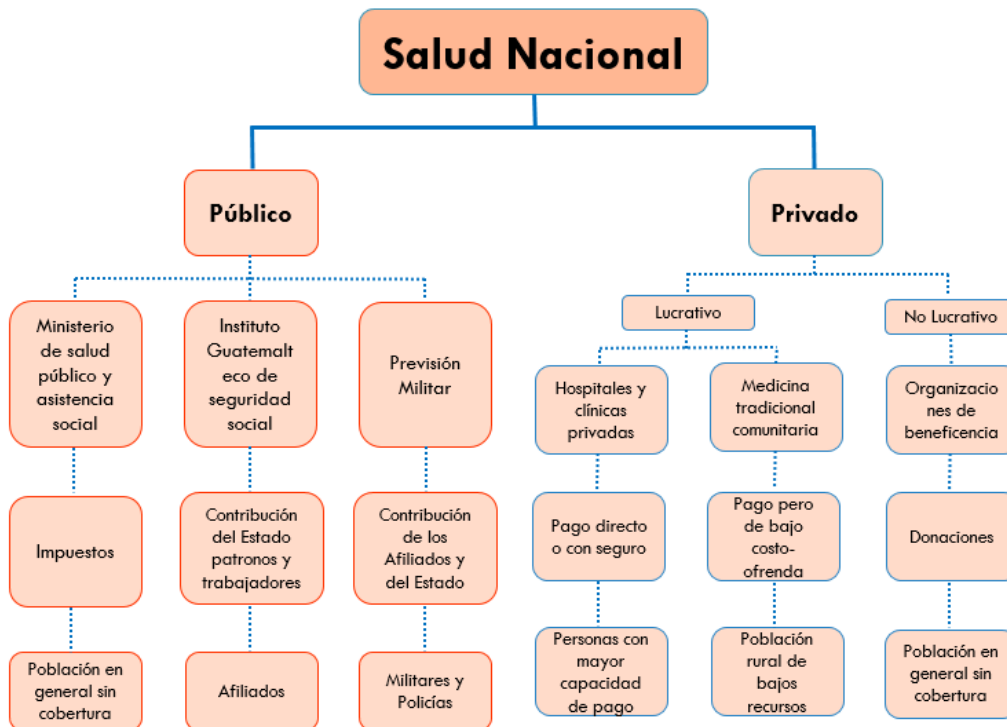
Salud Nacional

Público

Privado

Ministerio de salud público y asistencia social

Instituto Guatemalteco de seguridad social

Previsión Militar

Impuestos

Contribución del Estado patronos y trabajadores

Contribución de los Afiliados y del Estado

Población en general sin cobertura

Afiliados

Militares y Policías

Lucrativo

No Lucrativo

Hospitales y clínicas privadas

Medicina tradicional comunitaria

Organizaciones de beneficencia

Pago directo o con seguro

Pago pero de bajo costo-ofrenda

Donaciones

Personas con mayor capacidad de pago

Población rural de bajos recursos

Población en general sin cobertura